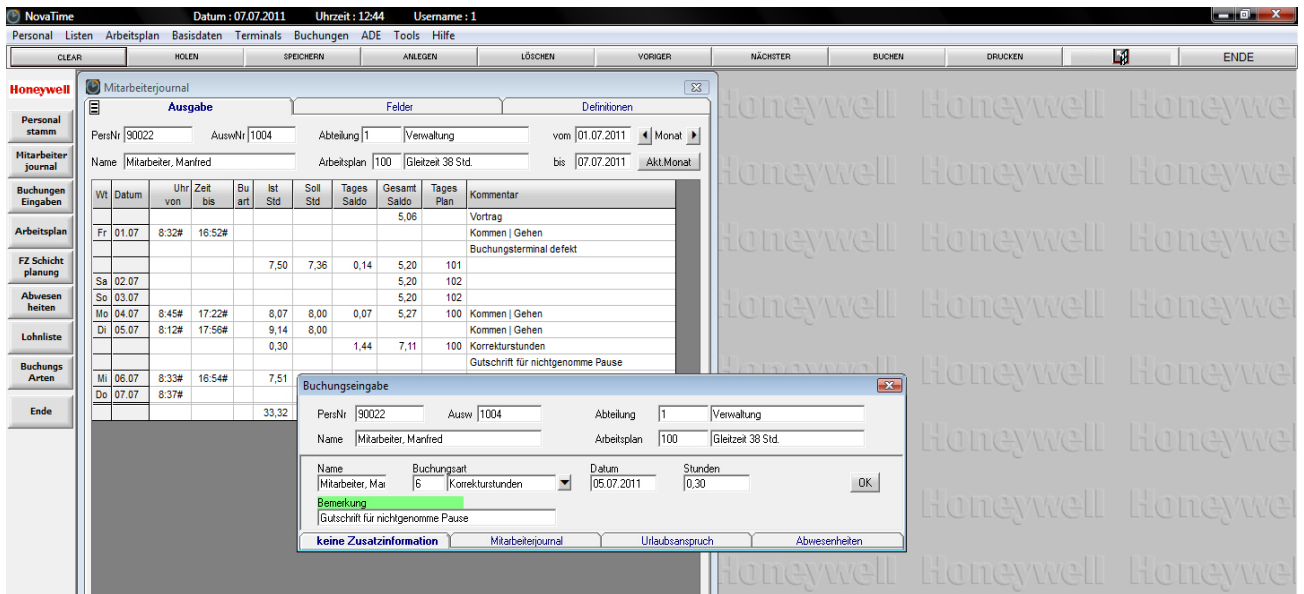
NovaTime Datum : 07.07.2011 Uhrzeit : 12:44 Username : 1

Personal Listen Arbeitsplan Basisdaten Terminals Buchungen ADE Tools Hilfe

CLEAR HOLEN SPEICHERN ANLEGEN LÖSCHEN VORIGER NÄCHSTER BUCHEN DRUCKEN ENDE

Honeywell

Personal stamm

Mitarbeiter journal

Buchungen Eingaben

Arbeitsplan

FZ Schicht planung

Abwesen heiten

Lohnliste

Buchungs Arten

Ende

Mitarbeiterjournal

Ausgabe Felder Definitionen

PersNr 90022 AuswNr 1004 Abteilung 1 Verwaltung vom 01.07.2011 Monat

Name Mitarbeiter, Manfred Arbeitsplan 100 Gleitzeit 38 Std. bis 07.07.2011 Akt.Monat

| Wt | Datum | Uhr von | Zeit bis | Bu art | Ist Std | Soll Std | Tages Saldo | Gesamt Saldo | Tages Plan | Kommentar |
|---|---|---|---|---|---|---|---|---|---|---|
| | | | | | | | | 5,06 | | Vortrag |
| Fr | 01.07 | 8:32# | 16:52# | | | | | | | Kommen \| Gehen |
| | | | | | | | | | | Buchungsterminal defekt |
| | | | | | 7,50 | 7,36 | 0,14 | 5,20 | 101 | |
| Sa | 02.07 | | | | | | | 5,20 | 102 | |
| So | 03.07 | | | | | | | 5,20 | 102 | |
| Mo | 04.07 | 8:45# | 17:22# | | 8,07 | 8,00 | 0,07 | 5,27 | 100 | Kommen \| Gehen |
| Di | 05.07 | 8:12# | 17:56# | | 9,14 | 8,00 | | | | Kommen \| Gehen |
| | | | | | 0,30 | | 1,44 | 7,11 | 100 | Korrekturstunden |
| | | | | | | | | | | Gutschrift für nichtgenomme Pause |
| Mi | 06.07 | 8:33# | 16:54# | | 7,51 | | | | | |
| Do | 07.07 | 8:37# | | | | | | | | |
| | | | | | 33,32 | | | | | |

Buchungseingabe

PersNr 90022 Ausw 1004 Abteilung 1 Verwaltung

Name Mitarbeiter, Manfred Arbeitsplan 100 Gleitzeit 38 Std.

Name Buchungsart Datum Stunden

Mitarbeiter, Mar 6 Korrekturstunden 05.07.2011 0,30 OK

Bemerkung

Gutschrift für nichtgenomme Pause

keine Zusatzinformation Mitarbeiterjournal Urlaubsanspruch Abwesenheiten

Honeywell Honeywell Honeywel